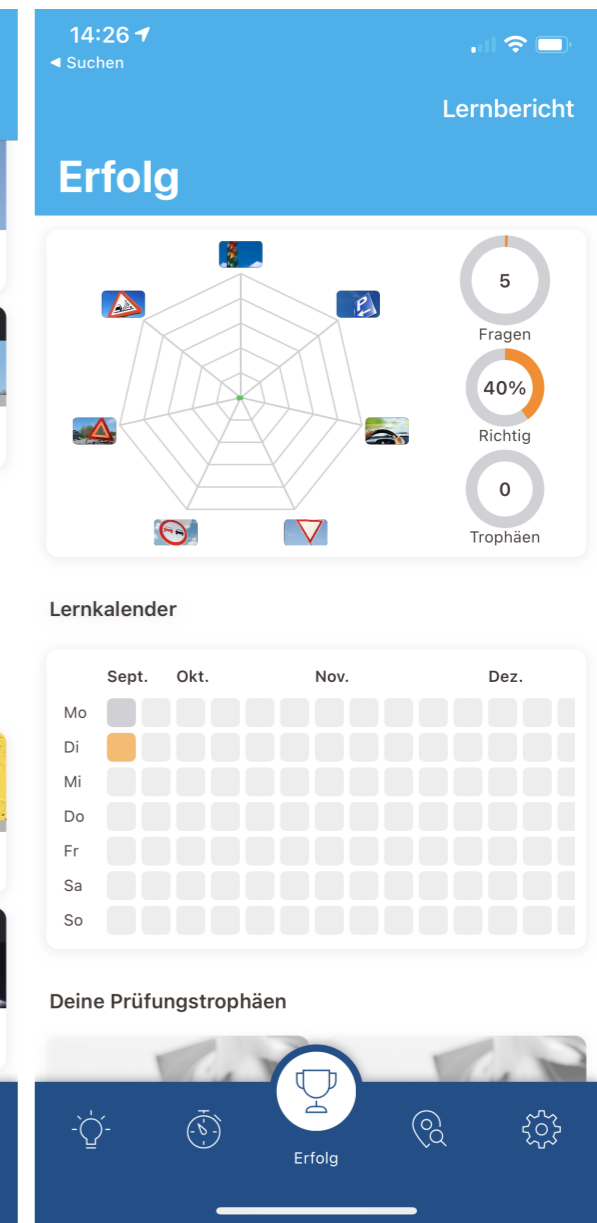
14:26
◀ Suchen

Lernbericht

Erfolg

5
Fragen

40%
Richtig

0
Trophäen

Lernkalender

| | Sept. | Okt. | Nov. | Dez. |
|---|---|---|---|---|
| Mo | | | | |
| Di | | | | |
| Mi | | | | |
| Do | | | | |
| Fr | | | | |
| Sa | | | | |
| So | | | | |

Deine Prüfungstrophäen

Erfolg